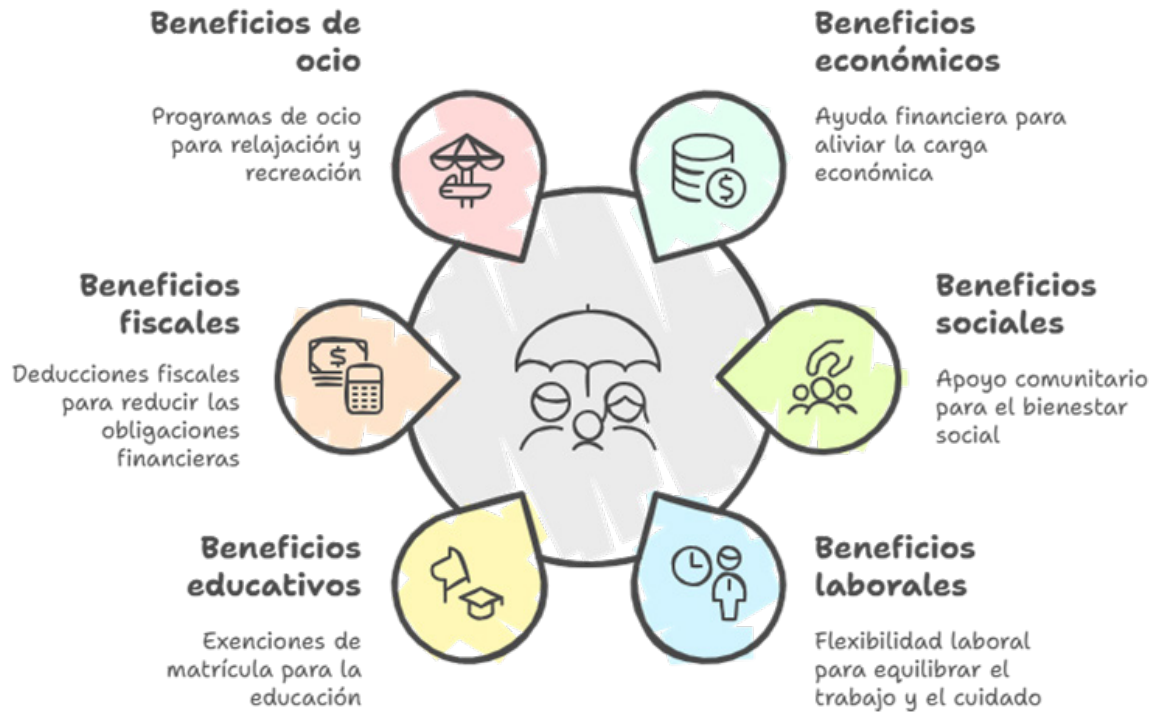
Beneficios de ocio

Programas de ocio para relajación y recreación

Beneficios económicos

Ayuda financiera para aliviar la carga económica

Beneficios fiscales

Deducciones fiscales para reducir las obligaciones financieras

Beneficios sociales

Apoyo comunitario para el bienestar social

Beneficios educativos

Exenciones de matrícula para la educación

Beneficios laborales

Flexibilidad laboral para equilibrar el trabajo y el cuidado